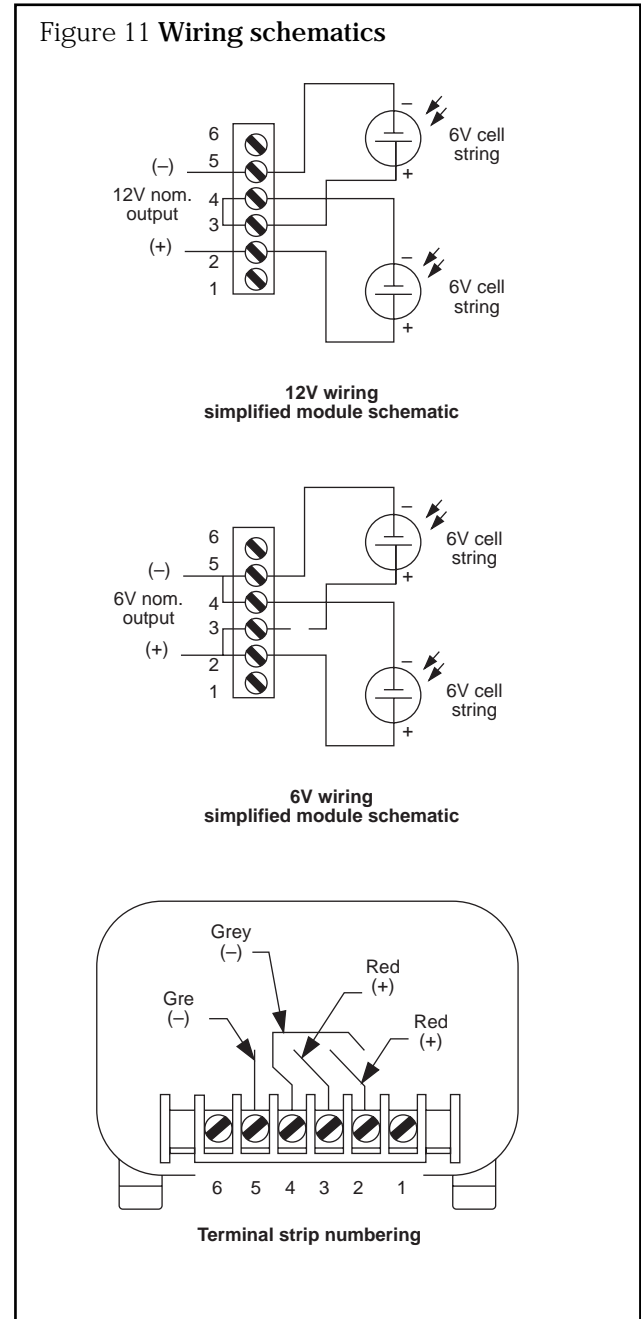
Figure 11 **Wiring schematics**

6
5
4
3
2
1
(–)
12V nom. output
(+)
–
+
6V cell string
–
+
6V cell string

**12V wiring simplified module schematic**

6
5
4
3
2
1
(–)
6V nom. output
(+)
–
+
6V cell string
–
+
6V cell string

**6V wiring simplified module schematic**

Grey
(–)
Red
(+)
Gre
(–)
Red
(+)
6 5 4 3 2 1

**Terminal strip numbering**